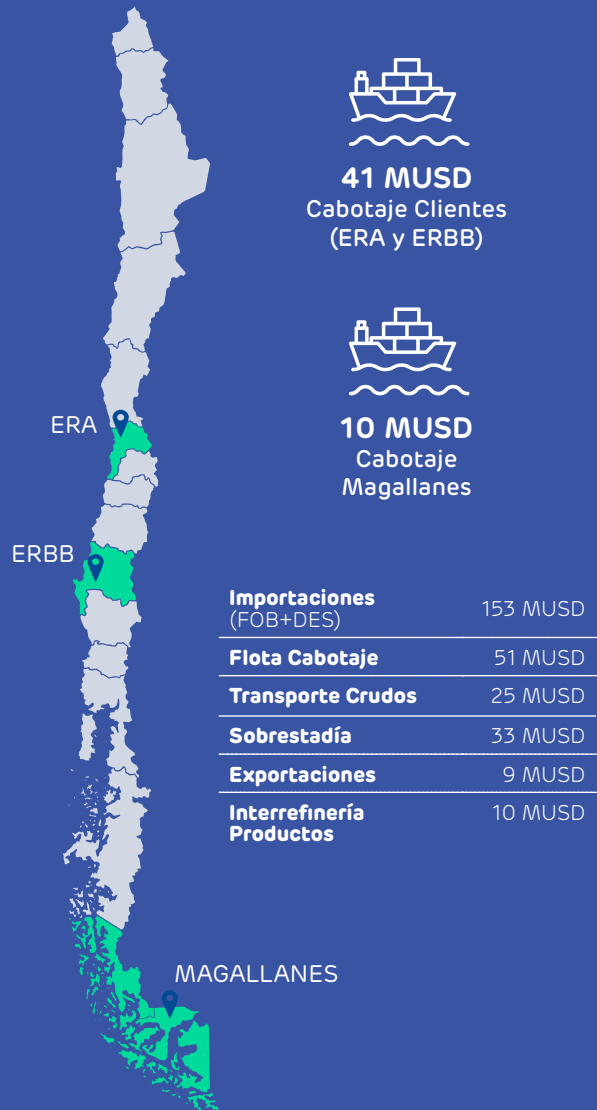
41 MUSD
Cabotaje Clientes (ERA y ERBB)

10 MUSD
Cabotaje Magallanes

ERA

ERBB

| | |
|---|---|
| **Importaciones** (FOB+DES) | 153 MUSD |
| **Flota Cabotaje** | 51 MUSD |
| **Transporte Crudos** | 25 MUSD |
| **Sobrestadía** | 33 MUSD |
| **Exportaciones** | 9 MUSD |
| **Interrefinería Productos** | 10 MUSD |

MAGALLANES